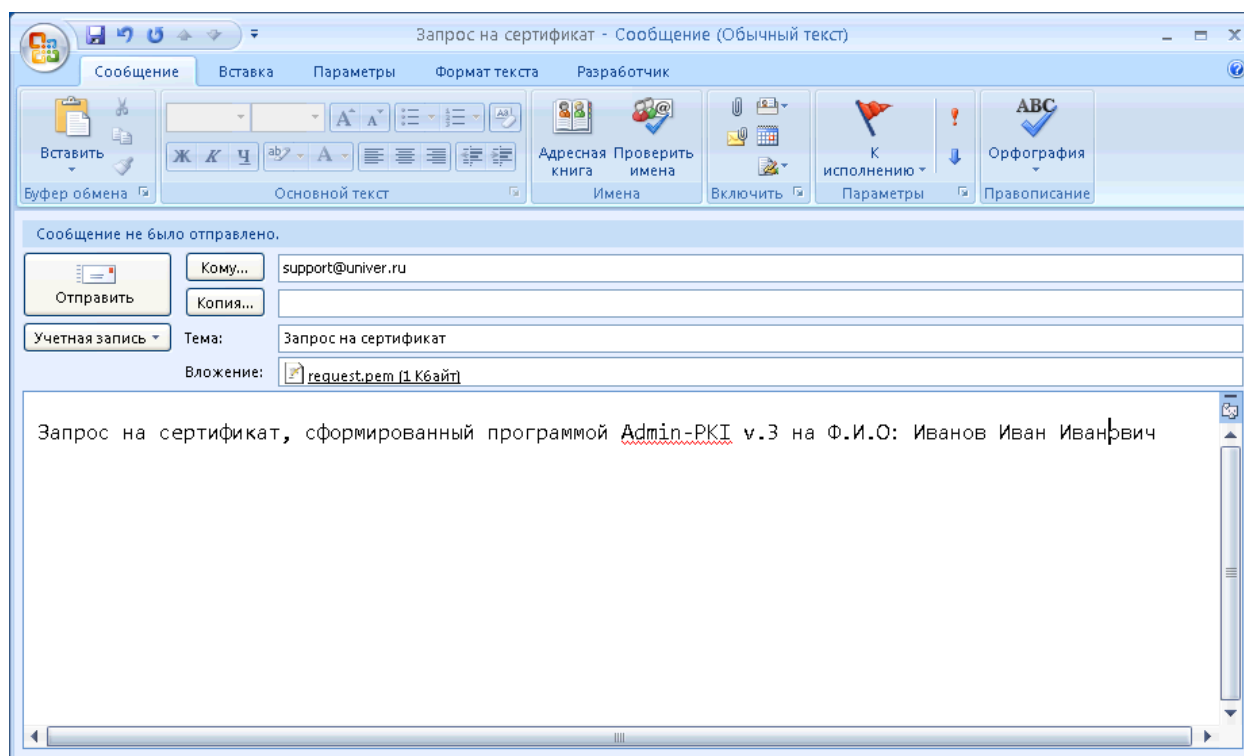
Запрос на сертификат - Сообщение (Обычный текст)

Сообщение Вставка Параметры Формат текста Разработчик

Вставить
Буфер обмена
Ж К Ч
Основной текст
Адресная книга Проверить имена
Имена
Включить
К исполнению
Параметры
ABC
Орфография
Правописание

Сообщение не было отправлено.

Отправить
Кому... support@univer.ru
Копия...
Учетная запись
Тема: Запрос на сертификат
Вложение: request.pem (1 Кбайт)

Запрос на сертификат, сформированный программой Admin-PKI v.3 на Ф.И.О: Иванов Иван Иванович